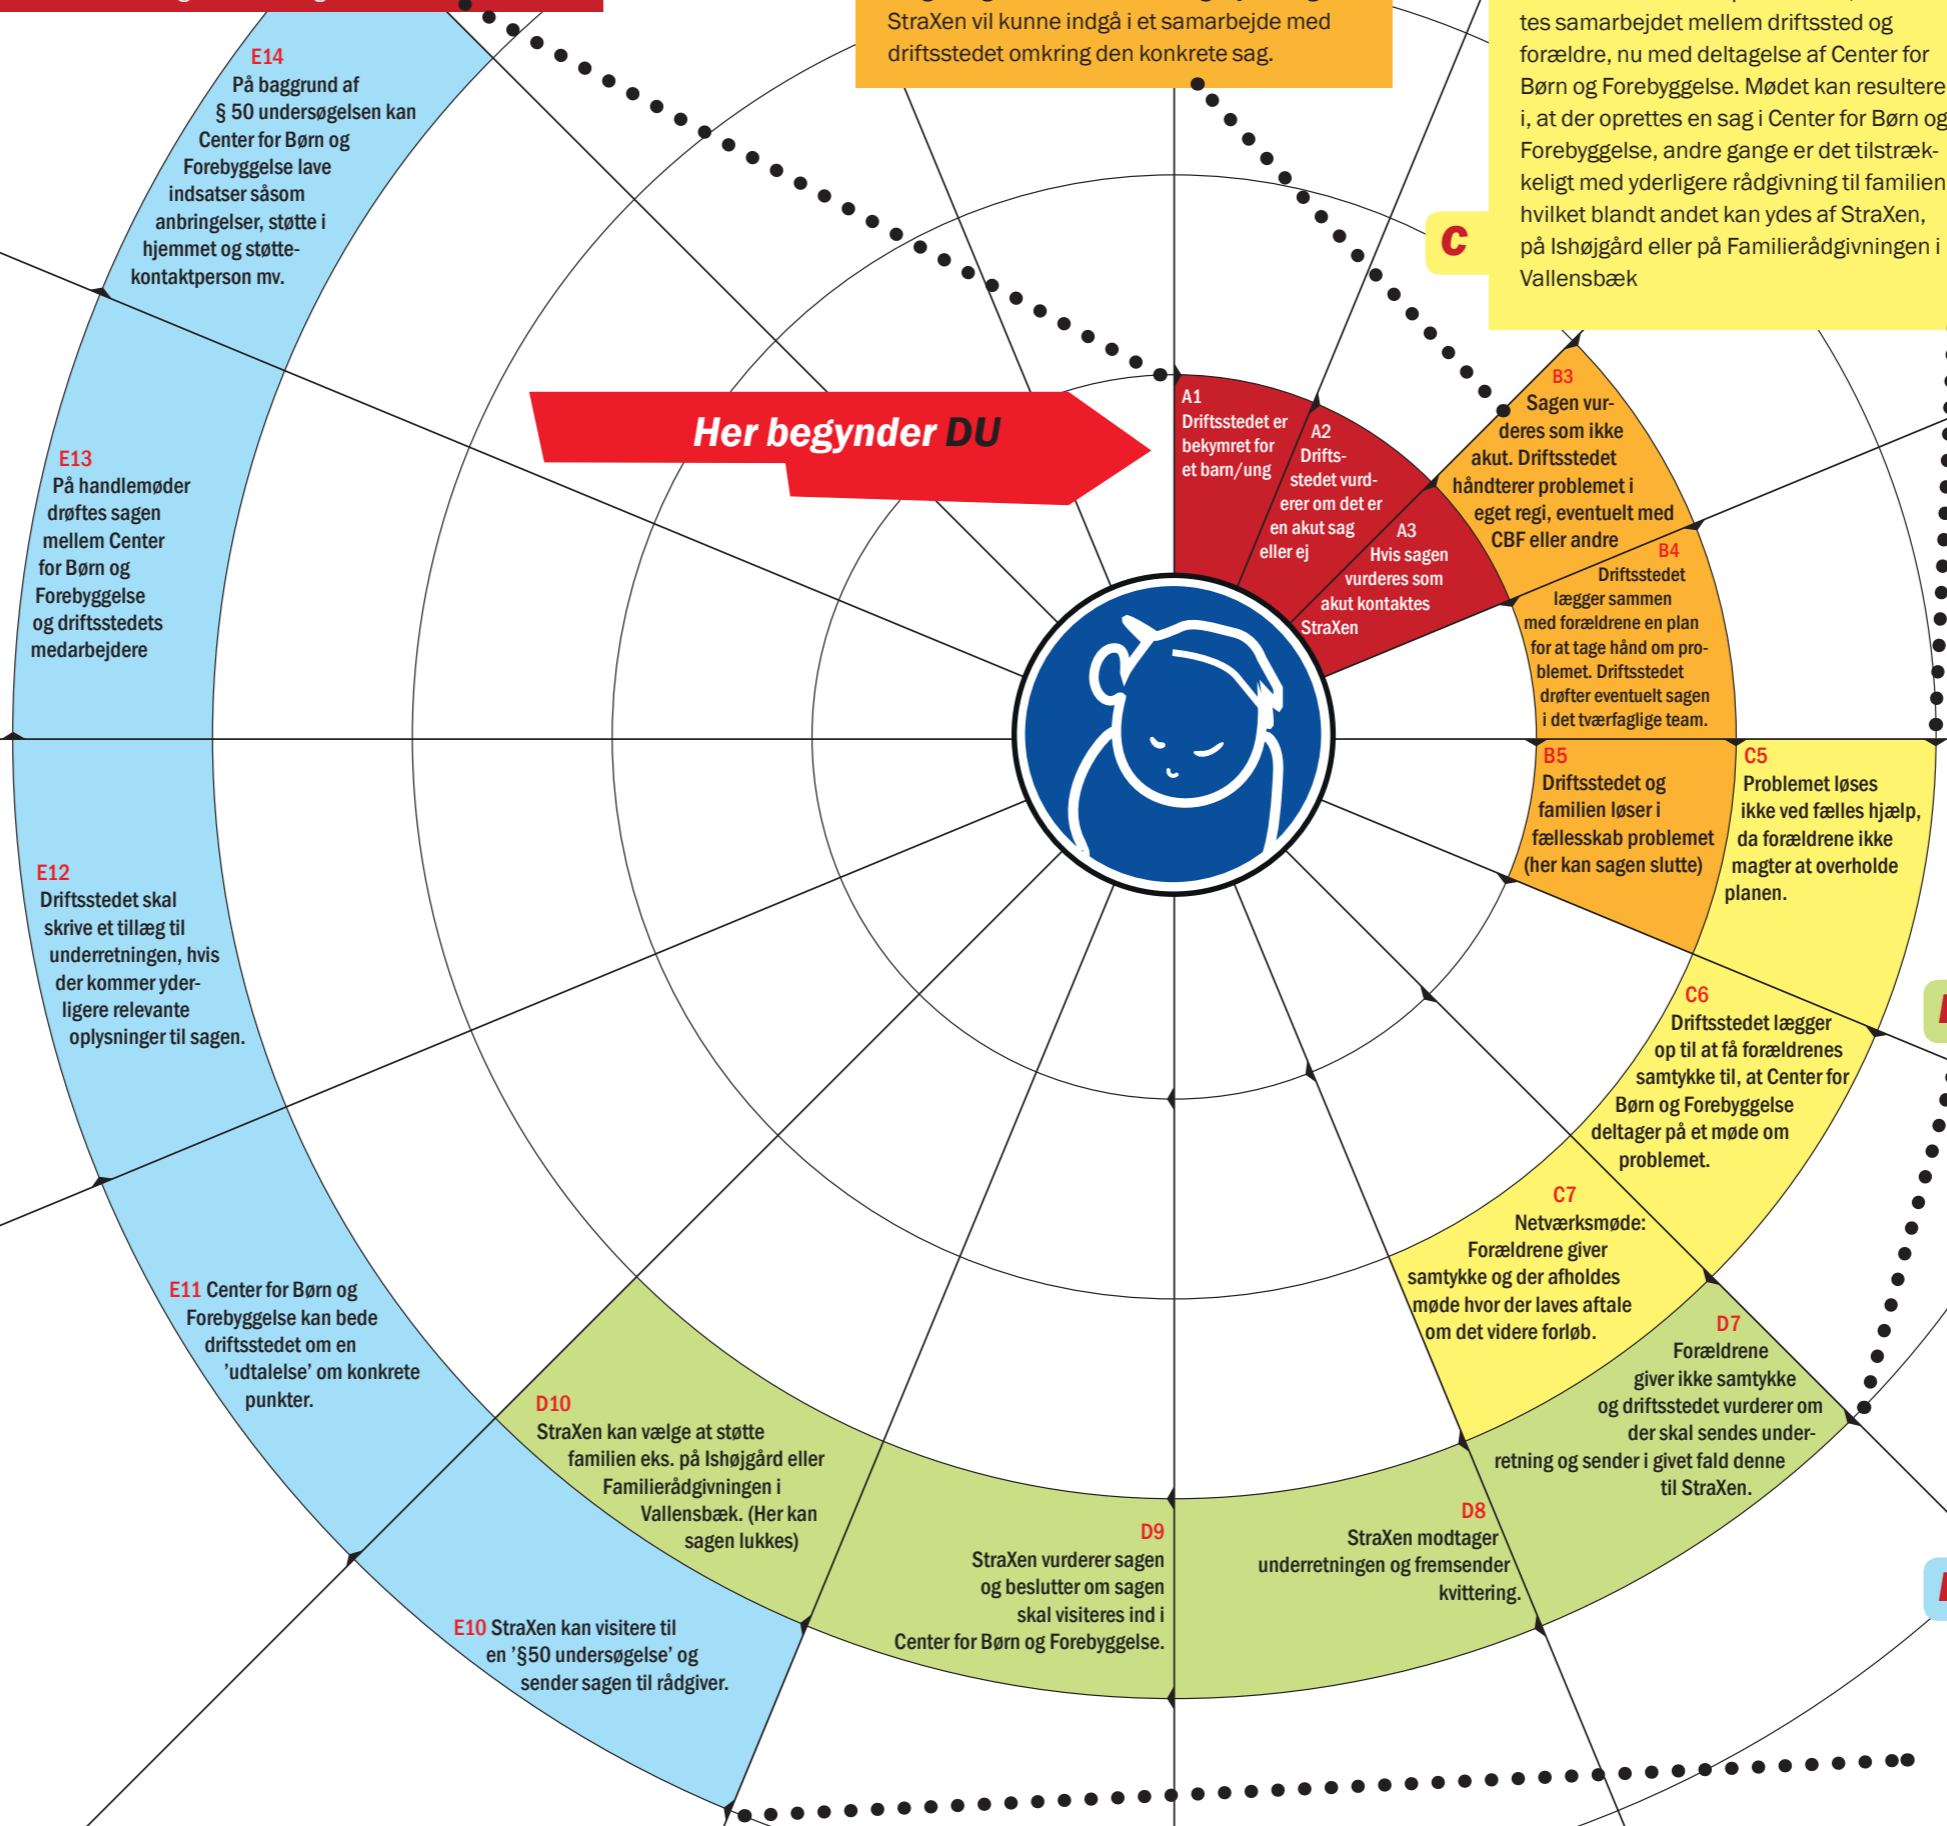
StraXen vil kunne indgå i et samarbejde med driftsstedet omkring den konkrete sag.

tes samarbejdet mellem driftssted og forældre, nu med deltagelse af Center for Børn og Forebyggelse. Mødet kan resultere i, at der oprettes en sag i Center for Børn og Forebyggelse, andre gange er det tilstrækkeligt med yderligere rådgivning til familien hvilket blandt andet kan ydes af StraXen, på Ishøjgård eller på Familierådgivningen i Vallensbæk

C

E14
På baggrund af § 50 undersøgelsen kan Center for Børn og Forebyggelse lave indsatser såsom anbringelser, støtte i hjemmet og støttekontaktperson mv.

Her begynder DU

A1
Driftsstedet er bekymret for et barn/ung

A2
Driftsstedet vurderer om det er en akut sag eller ej

A3
Hvis sagen vurderes som akut kontaktes StraXen

B3
Sagen vurderes som ikke akut. Driftsstedet håndterer problemet i eget regi, eventuelt med CBF eller andre

B4
Driftsstedet lægger sammen med forældrene en plan for at tage hånd om problemet. Driftsstedet drøfter eventuelt sagen i det tværfaglige team.

E13
På handlemøder drøftes sagen mellem Center for Børn og Forebyggelse og driftsstedets medarbejdere

B5
Driftsstedet og familien løser i fællesskab problemet (her kan sagen slutte)

C5
Problemet løses ikke ved fælles hjælp, da forældrene ikke magter at overholde planen.

E12
Driftsstedet skal skrive et tillæg til underretningen, hvis der kommer yderligere relevante oplysninger til sagen.

C6
Driftsstedet lægger op til at få forældrenes samtykke til, at Center for Børn og Forebyggelse deltager på et møde om problemet.

C7
Netværksmøde: Forældrene giver samtykke og der afholdes møde hvor der laves aftale om det videre forløb.

E11 Center for Børn og Forebyggelse kan bede driftsstedet om en 'udtalelse' om konkrete punkter.

D7
Forældrene giver ikke samtykke og driftsstedet vurderer om der skal sendes underretning og sender i givet fald denne til StraXen.

D10
StraXen kan vælge at støtte familien eks. på Ishøjgård eller Familierådgivningen i Vallensbæk. (Her kan sagen lukkes)

D9
StraXen vurderer sagen og beslutter om sagen skal visiteres ind i Center for Børn og Forebyggelse.

D8
StraXen modtager underretningen og fremsender kvittering.

E10 StraXen kan visitere til en '§50 undersøgelse' og sender sagen til rådgiver.